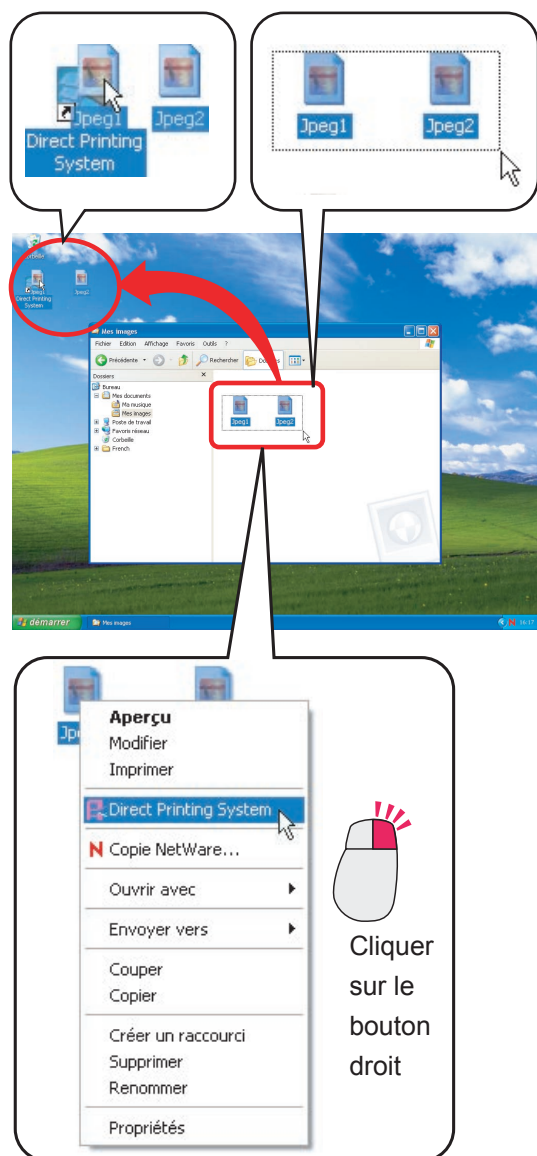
Jpeg1 Direct Printing System Jpeg2

Jpeg1 Jpeg2

Direct Printing System Jpeg2

Mes images

Fichier Edition Affichage Favoris Outils ?

Précédente Rechercher Dossiers

Dossiers

Bureau
Mes documents
Ma musique
Mes images
Poste de travail
Favoris réseau
Corbeille
French

Jpeg1 Jpeg2

démarrer Mes images

Jpe

Aperçu
Modifier
Imprimer

Direct Printing System

Copie NetWare...

Ouvrir avec

Envoyer vers

Couper
Copier

Créer un raccourci
Supprimer
Renommer

Propriétés

Cliquer sur le bouton droit